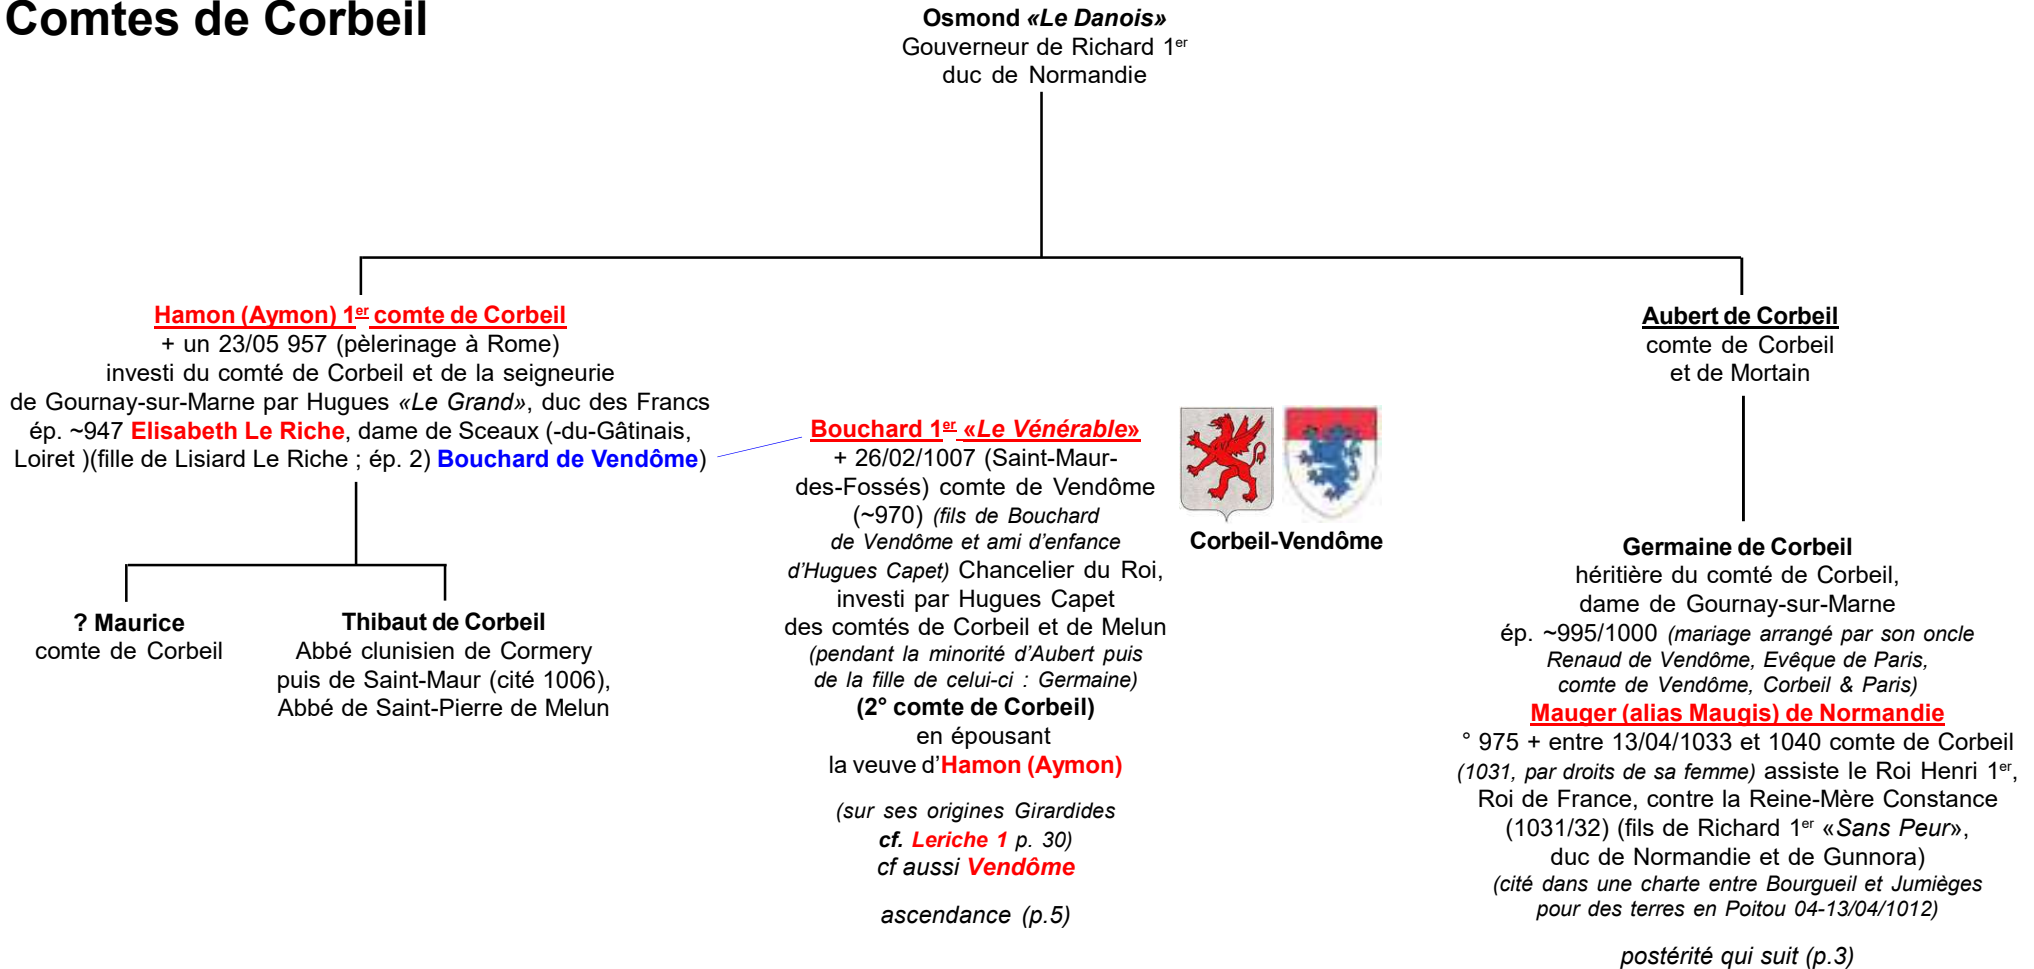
Comtes de Corbeil

Osmond «Le Danois»
Gouverneur de Richard 1$^{er}$
duc de Normandie

Hamon (Aymon) 1$^{er}$ comte de Corbeil
+ un 23/05 957 (pèlerinage à Rome)
investi du comté de Corbeil et de la seigneurie de Gournay-sur-Marne par Hugues «Le Grand», duc des Francs
ép. ~947 Elisabeth Le Riche, dame de Sceaux (-du-Gâtinais, Loiret )(fille de Lisiard Le Riche ; ép. 2) Bouchard de Vendôme)

? Maurice
comte de Corbeil

Thibaut de Corbeil
Abbé clunisien de Cormery
puis de Saint-Maur (cité 1006),
Abbé de Saint-Pierre de Melun

Bouchard 1$^{er}$ «Le Vénérable»
+ 26/02/1007 (Saint-Maur-des-Fossés) comte de Vendôme (~970) (fils de Bouchard de Vendôme et ami d'enfance d'Hugues Capet) Chancelier du Roi, investi par Hugues Capet des comtés de Corbeil et de Melun (pendant la minorité d'Aubert puis de la fille de celui-ci : Germaine)
(2° comte de Corbeil)
en épousant
la veuve d'Hamon (Aymon)

(sur ses origines Girardides
cf. Leriche 1 p. 30)
cf aussi Vendôme

ascendance (p.5)

Corbeil-Vendôme

Aubert de Corbeil
comte de Corbeil
et de Mortain

Germaine de Corbeil
héritière du comté de Corbeil,
dame de Gournay-sur-Marne
ép. ~995/1000 (mariage arrangé par son oncle Renaud de Vendôme, Evêque de Paris, comte de Vendôme, Corbeil & Paris)
Mauger (alias Maugis) de Normandie
° 975 + entre 13/04/1033 et 1040 comte de Corbeil (1031, par droits de sa femme) assiste le Roi Henri 1$^{er}$, Roi de France, contre la Reine-Mère Constance (1031/32) (fils de Richard 1$^{er}$ «Sans Peur», duc de Normandie et de Gunnora)
(cité dans une charte entre Bourgueil et Jumièges pour des terres en Poitou 04-13/04/1012)

postérité qui suit (p.3)